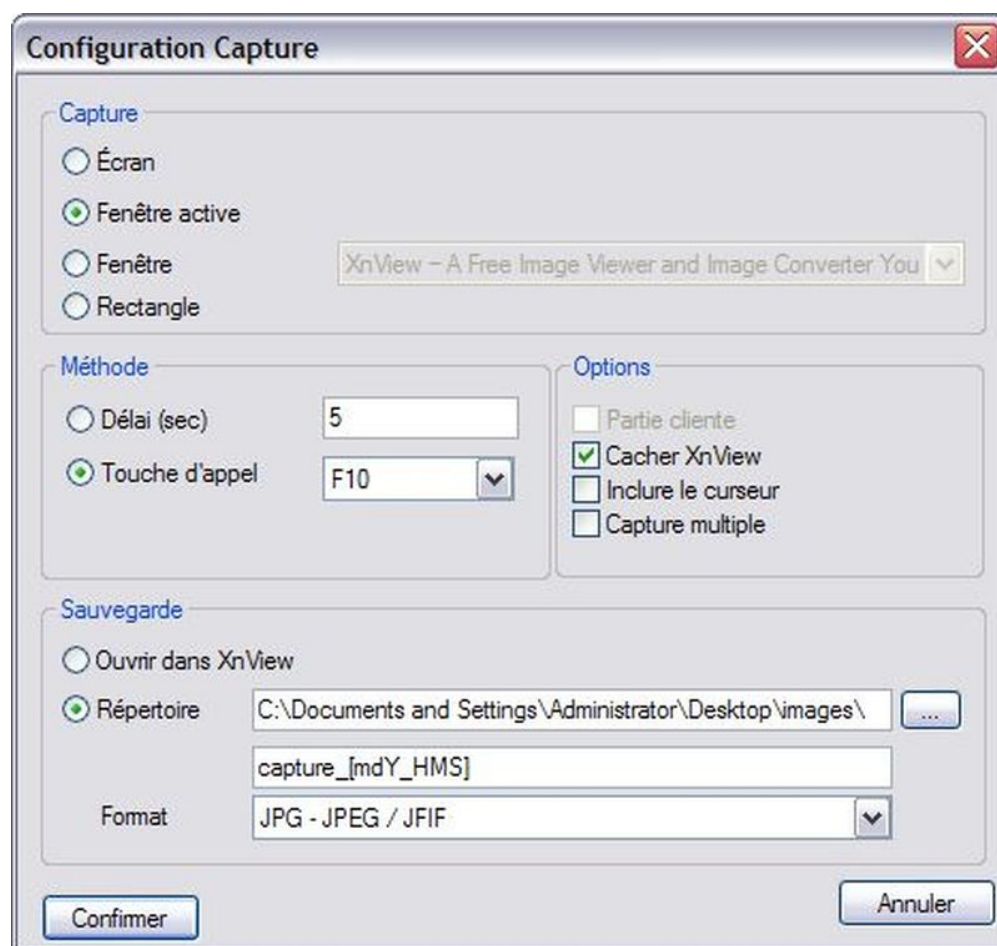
Configuration Capture

Capture

Écran

Fenêtre active

Fenêtre

XnView - A Free Image Viewer and Image Converter You

Rectangle

Méthode

Délai (sec)

5

Touche d'appel

F10

Options

Partie cliente

Cacher XnView

Inclure le curseur

Capture multiple

Sauvegarde

Ouvrir dans XnView

Répertoire

C:\Documents and Settings\Administrator\Desktop\images\

...

capture_[mdY_HMS]

Format

JPG - JPEG / JFIF

Confirmer

Annuler